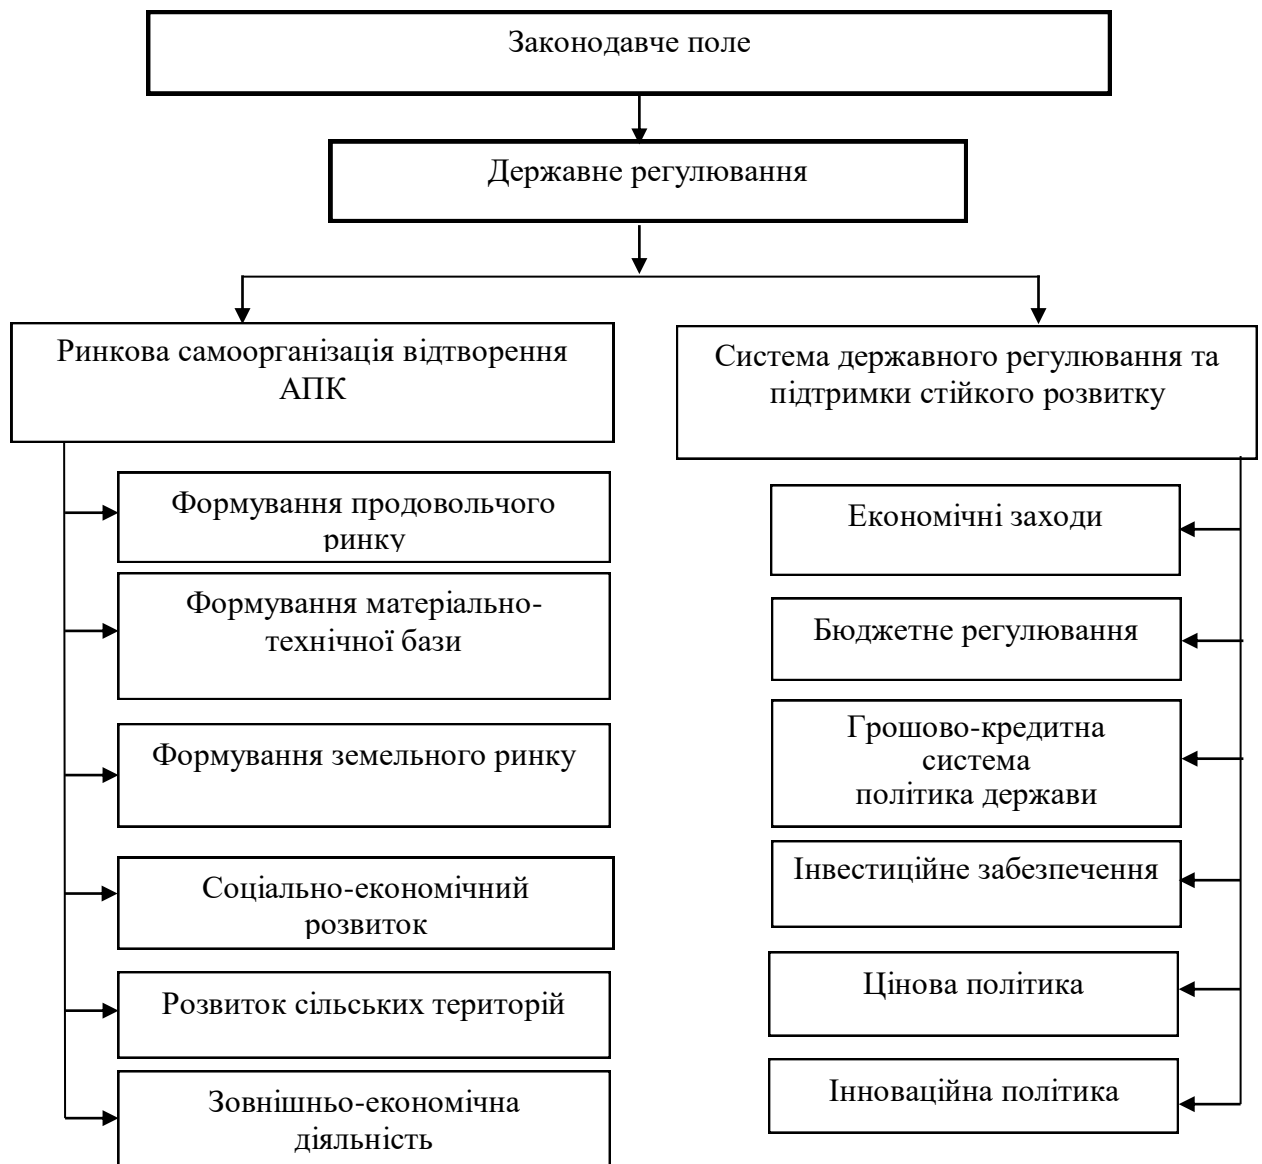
Законодавче поле

Державне регулювання

Ринкова самоорганізація відтворення АПК

Система державного регулювання та підтримки стійкого розвитку

Формування продовольчого ринку

Формування матеріально-технічної бази

Формування земельного ринку

Соціально-економічний розвиток

Розвиток сільських територій

Зовнішньо-економічна діяльність

Економічні заходи

Бюджетне регулювання

Грошово-кредитна система політика держави

Інвестиційне забезпечення

Цінова політика

Інноваційна політика